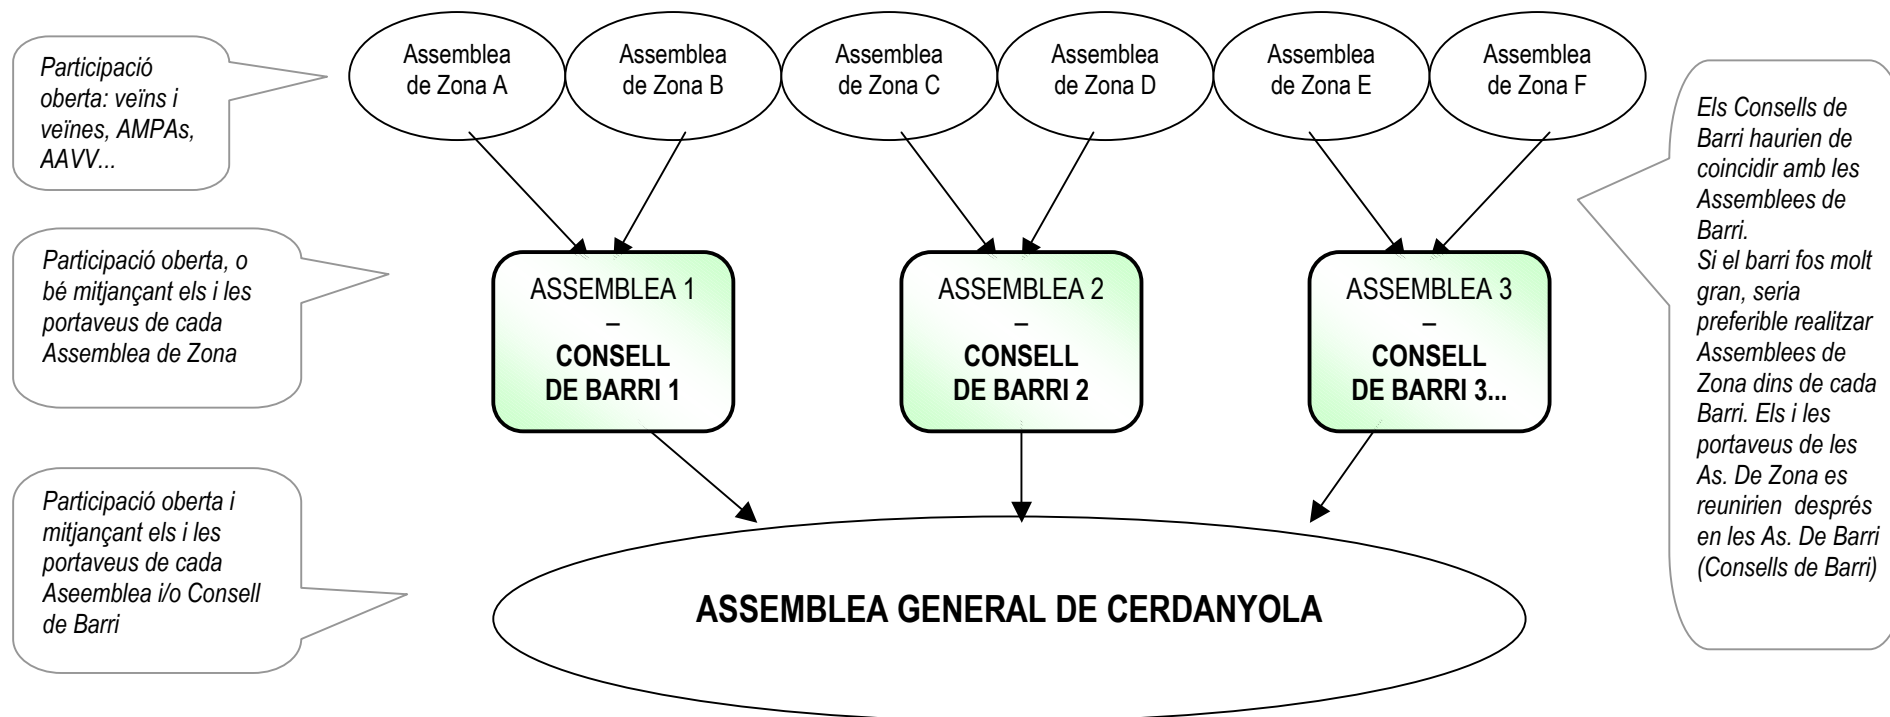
Participació oberta: veïns i veïnes, AMPAs, AAVV...

Assemblea de Zona A

Assemblea de Zona B

Assemblea de Zona C

Assemblea de Zona D

Assemblea de Zona E

Assemblea de Zona F

Els Consells de Barri haurien de coincidir amb les Assemblees de Barri.
Si el barri fos molt gran, seria preferible realitzar Assemblees de Zona dins de cada Barri. Els i les portaveus de les As. De Zona es reunirien després en les As. De Barri (Consells de Barri)

Participació oberta, o bé mitjançant els i les portaveus de cada Assemblea de Zona

ASSEMBLEA 1
–
CONSELL DE BARRI 1

ASSEMBLEA 2
–
CONSELL DE BARRI 2

ASSEMBLEA 3
–
CONSELL DE BARRI 3...

Participació oberta i mitjançant els i les portaveus de cada Aseemblea i/o Consell de Barri

ASSEMBLEA GENERAL DE CERDANYOLA